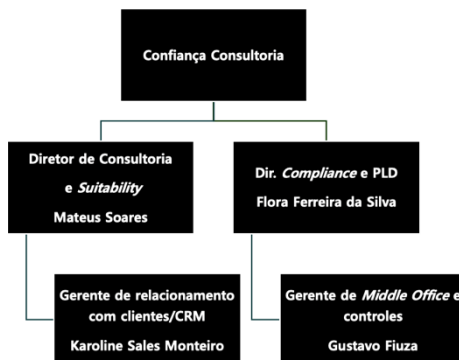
Confiança Consultoria

Diretor de Consultoria e *Suitability*
Mateus Soares

Dir. *Compliance* e PLD
Flora Ferreira da Silva

Gerente de relacionamento com clientes/CRM
Karoline Sales Monteiro

Gerente de *Middle Office* e controles
Gustavo Fiuza